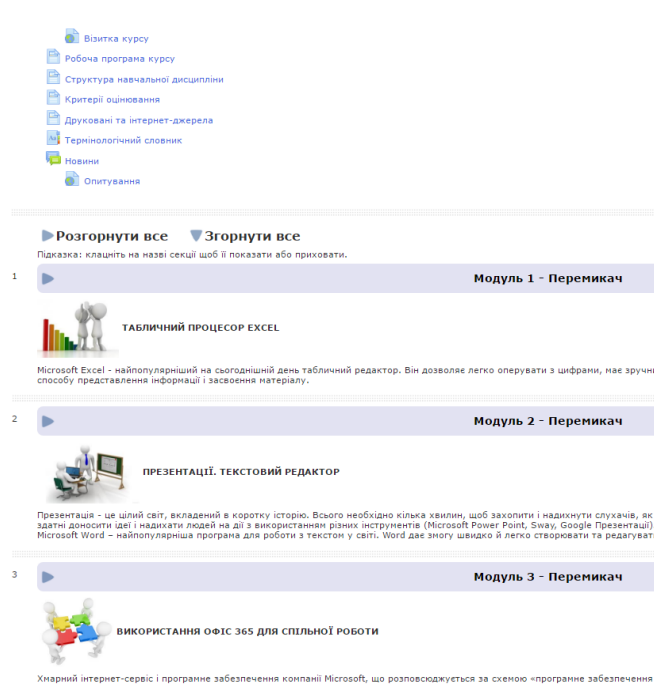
Візитка курсу
Робоча програма курсу
Структура навчальної дисципліни
Критерії оцінювання
Друковані та інтернет-джерела
Термінологічний словник
Новини
Опитування

Розгорнути все Згорнути все
Підказка: клацніть на назві секції щоб її показати або приховати.

1
Модуль 1 - Перемикач

ТАБЛИЧНИЙ ПРОЦЕСОР EXCEL

Microsoft Excel - найпопулярніший на сьогоднішній день табличний редактор. Він дозволяє легко оперувати з цифрами, має зручн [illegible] способу представлення інформації і засвоєння матеріалу.

2
Модуль 2 - Перемикач

ПРЕЗЕНТАЦІЇ. ТЕКСТОВИЙ РЕДАКТОР

Презентація - це цілий світ, вкладений в коротку історію. Всього необхідно кілька хвилин, щоб захопити і надихнути слухачів, як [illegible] здатні доносити ідеї і надихати людей на дії з використанням різних інструментів (Microsoft Power Point, Sway, Google Презентації) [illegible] Microsoft Word – найпопулярніша програма для роботи з текстом у світі. Word дає змогу швидко й легко створювати та редагуват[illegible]

3
Модуль 3 - Перемикач

ВИКОРИСТАННЯ ОФІС 365 ДЛЯ СПІЛЬНОЇ РОБОТИ

Хмарний інтернет-сервіс і програмне забезпечення компанії Microsoft, що розповсюджується за схемою «програмне забезпечення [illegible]